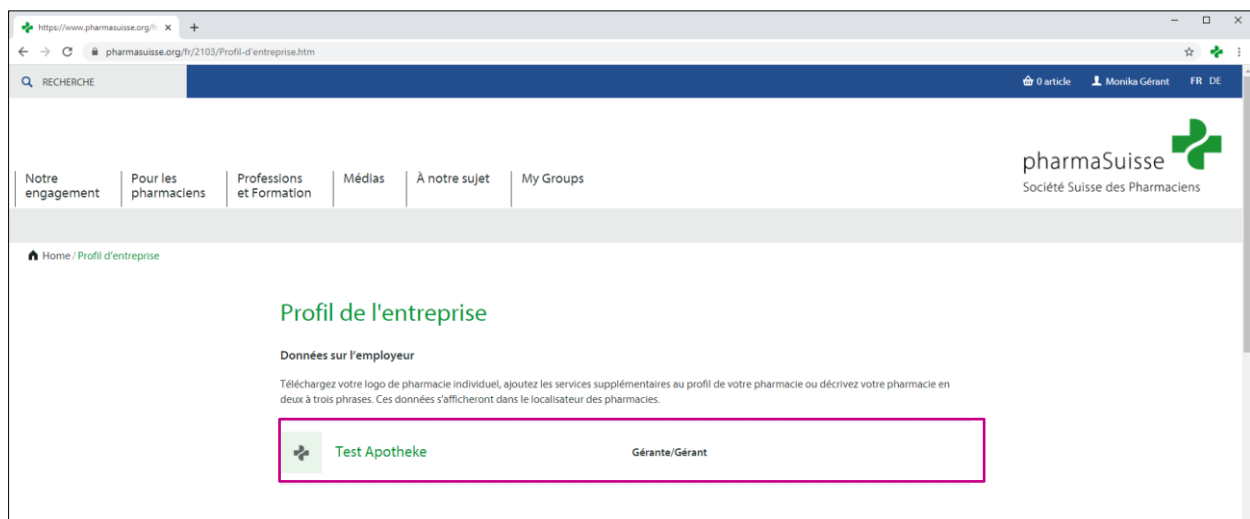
https://www.pharmasuisse.org/fr ×
+
pharmasuisse.org/fr/2103/Profil-d'entreprise.htm

RECHERCHE
0 article
Monika Gérant
FR DE

Notre engagement
Pour les pharmaciens
Professions et Formation
Médias
À notre sujet
My Groups

pharmaSuisse
Société Suisse des Pharmaciens

Home / Profil d'entreprise

Profil de l'entreprise

Données sur l'employeur

Téléchargez votre logo de pharmacie individuel, ajoutez les services supplémentaires au profil de votre pharmacie ou décrivez votre pharmacie en deux à trois phrases. Ces données s'afficheront dans le localisateur des pharmacies.

Test Apotheke
Gérante/Gérant